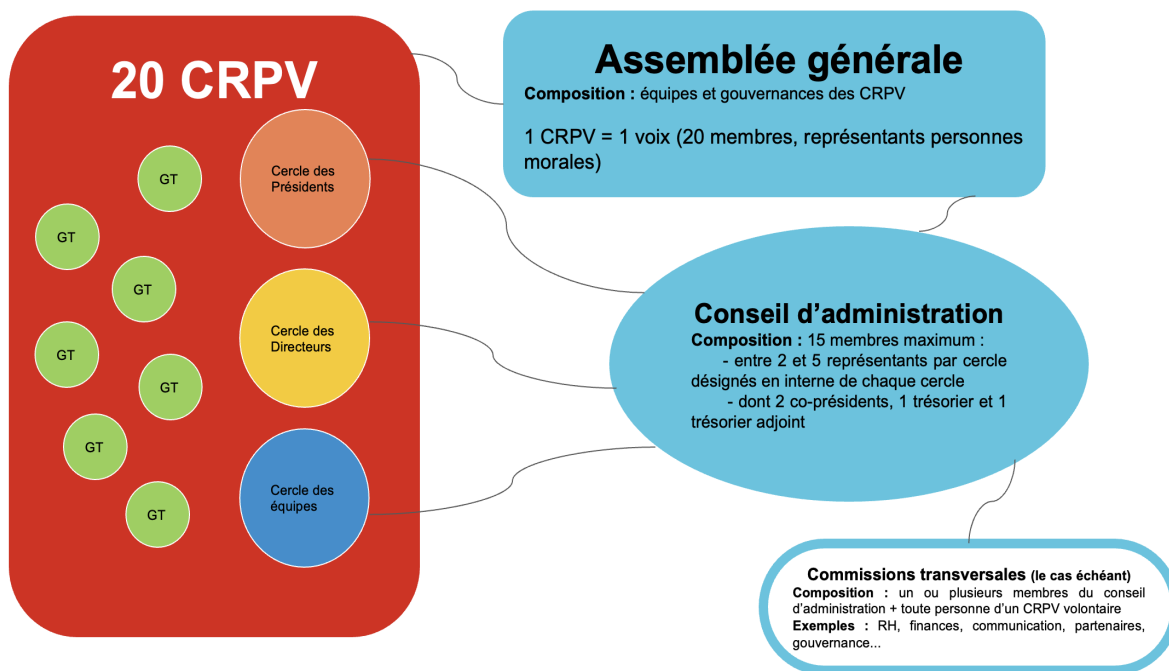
20 CRPV

GT

GT

GT

GT

GT

GT

GT

Cercle des Présidents

Cercle des Directeurs

Cercle des équipes

Assemblée générale
**Composition :** équipes et gouvernances des CRPV

1 CRPV = 1 voix (20 membres, représentants personnes morales)

Conseil d'administration
**Composition :** 15 membres maximum :
- entre 2 et 5 représentants par cercle désignés en interne de chaque cercle
- dont 2 co-présidents, 1 trésorier et 1 trésorier adjoint

Commissions transversales (le cas échéant)
**Composition :** un ou plusieurs membres du conseil d'administration + toute personne d'un CRPV volontaire
**Exemples :** RH, finances, communication, partenaires, gouvernance...